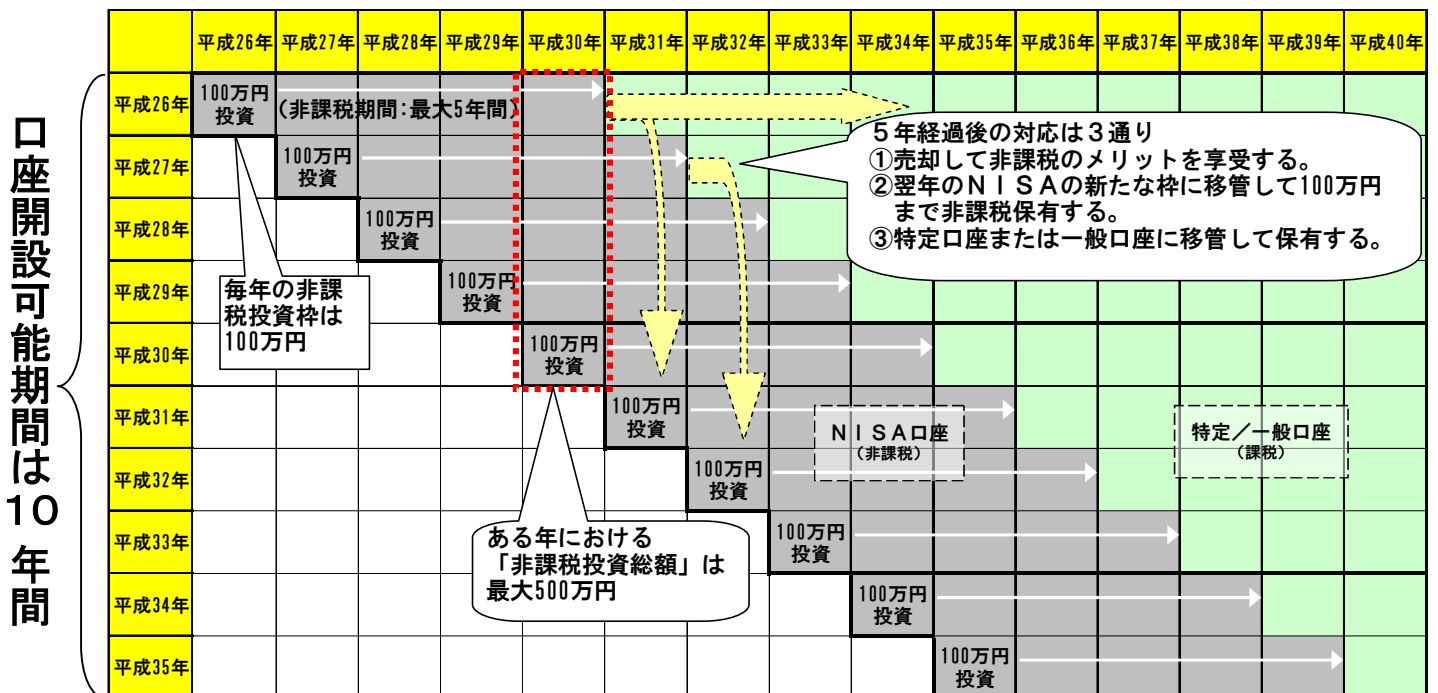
口座開設可能期間は10年間

| | 平成26年 | 平成27年 | 平成28年 | 平成29年 | 平成30年 | 平成31年 | 平成32年 | 平成33年 | 平成34年 | 平成35年 | 平成36年 | 平成37年 | 平成38年 | 平成39年 | 平成40年 |
|---|---|---|---|---|---|---|---|---|---|---|---|---|---|---|---|
| 平成26年 | 100万円投資 | （非課税期間：最大5年間） | | | | | | | | | | | | | |
| 平成27年 | | 100万円投資 | | | | | | | | | | | | | |
| 平成28年 | | | 100万円投資 | | | | | | | | | | | | |
| 平成29年 | | | | 100万円投資 | | | | | | | | | | | |
| 平成30年 | | | | | 100万円投資 | | | | | | | | | | |
| 平成31年 | | | | | | 100万円投資 | | | | | | | | | |
| 平成32年 | | | | | | | 100万円投資 | | | | | | | | |
| 平成33年 | | | | | | | | 100万円投資 | | | | | | | |
| 平成34年 | | | | | | | | | 100万円投資 | | | | | | |
| 平成35年 | | | | | | | | | | 100万円投資 | | | | | |

5年経過後の対応は3通り
①売却して非課税のメリットを享受する。
②翌年のＮＩＳＡの新たな枠に移管して100万円まで非課税保有する。
③特定口座または一般口座に移管して保有する。

毎年の非課税投資枠は100万円

ある年における「非課税投資総額」は最大500万円

ＮＩＳＡ口座
（非課税）

特定／一般口座
（課税）